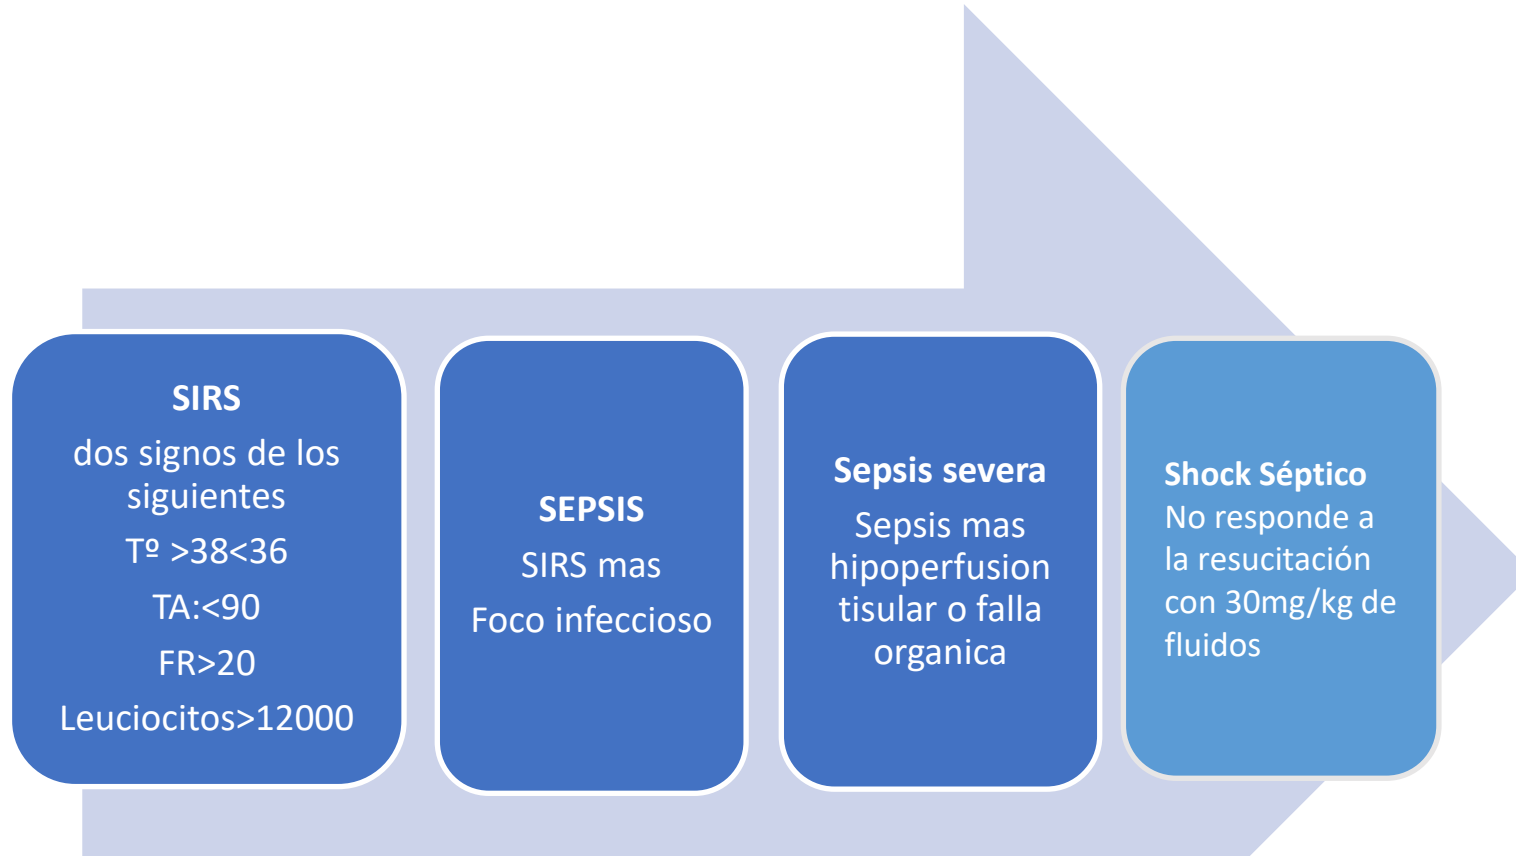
**SIRS**
dos signos de los siguientes
Tº >38<36
TA:<90
FR>20
Leuciocitos>12000

**SEPSIS**
SIRS mas
Foco infeccioso

**Sepsis severa**
Sepsis mas hipoperfusion tisular o falla organica

**Shock Séptico**
No responde a la resucitación con 30mg/kg de fluidos